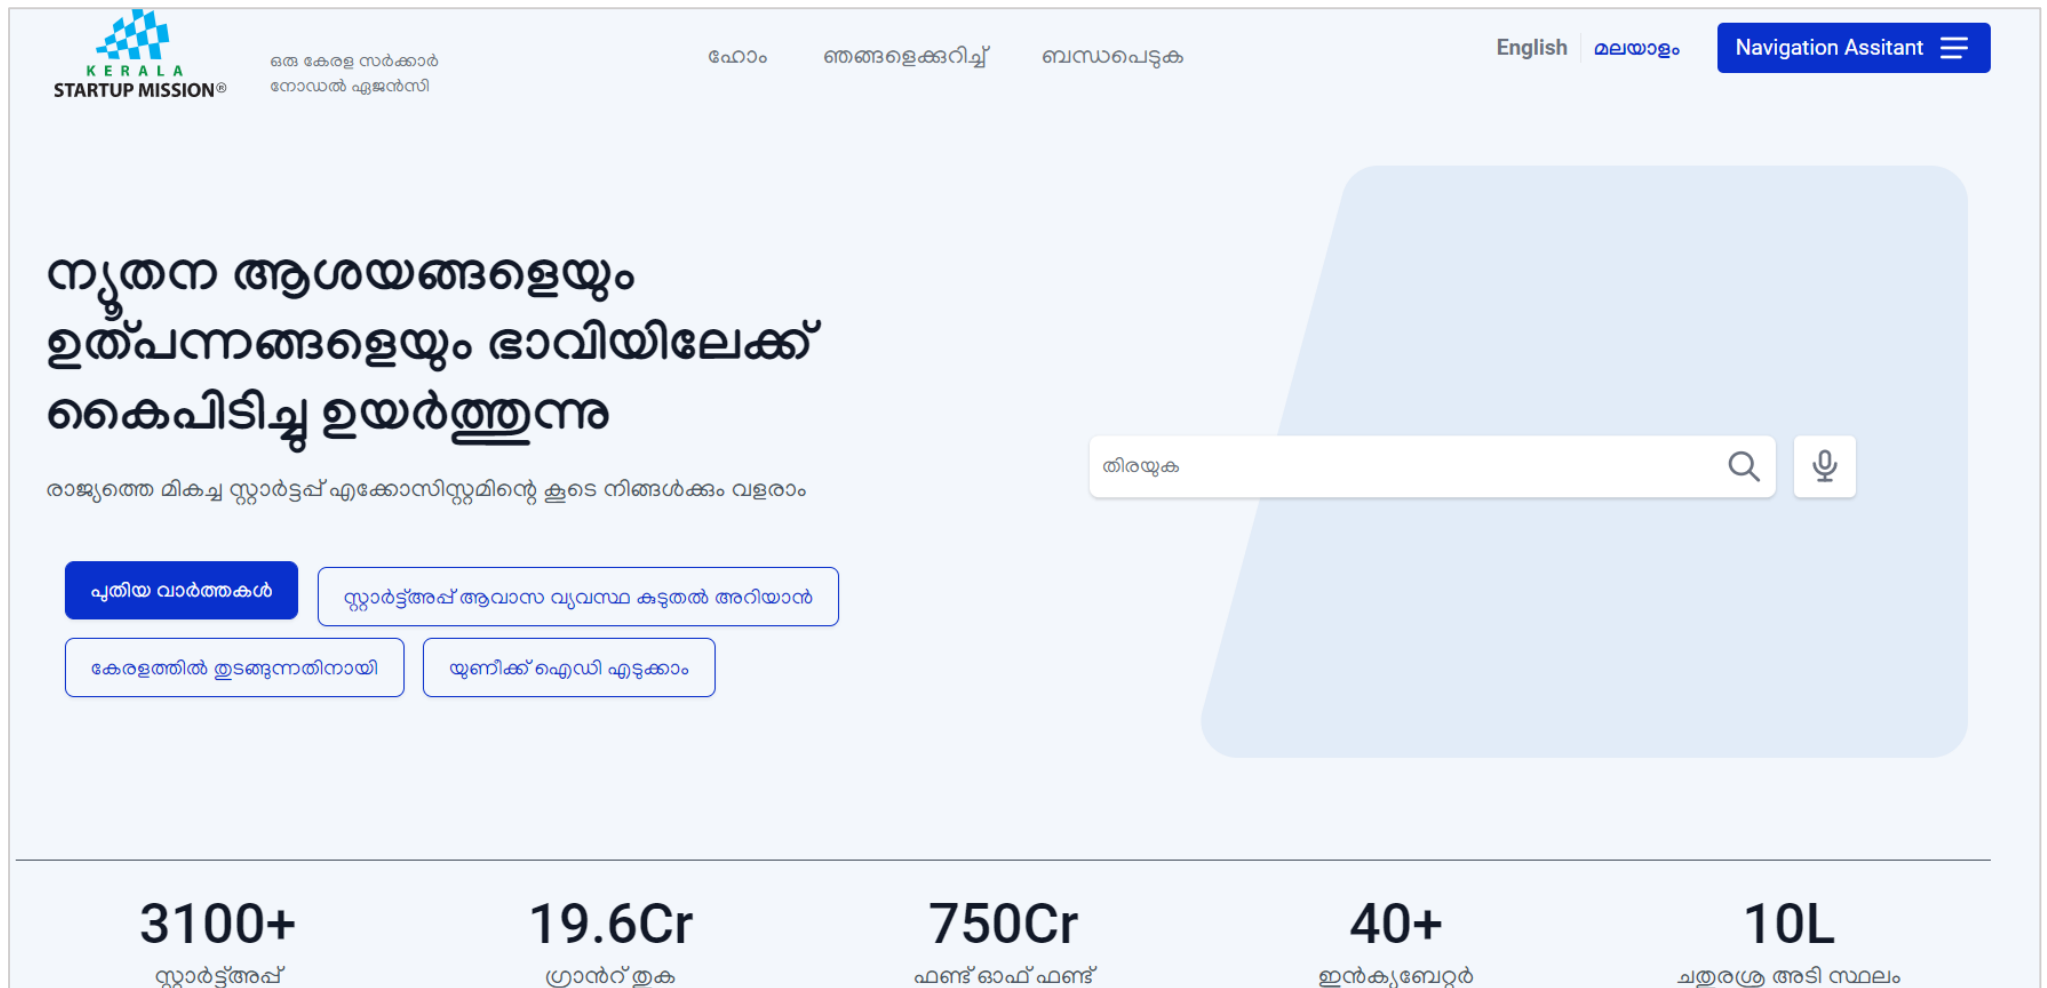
KERALA STARTUP MISSION®

ഒരു കേരള സർക്കാർ നോഡൽ ഏജൻസി

ഹോം ഞങ്ങളെക്കുറിച്ച് ബന്ധപ്പെടുക

English മലയാളം Navigation Assitant

നൂതന ആശയങ്ങളെയും ഉത്പന്നങ്ങളെയും ഭാവിയിലേക്ക് കൈപിടിച്ച് ഉയർത്തുന്നു

രാജ്യത്തെ മികച്ച സ്റ്റാർട്ടപ്പ് എക്കോസിസ്റ്റമിന്റെ കൂടെ നിങ്ങൾക്കും വളരാം

പുതിയ വാർത്തകൾ

സ്റ്റാർട്ട്അപ്പ് ആവാസ വ്യവസ്ഥ കൂടുതൽ അറിയാൻ

കേരളത്തിൽ തുടങ്ങുന്നതിനായി

യുണീക്ക് ഐഡി എടുക്കാം

തിരയുക

3100+
സ്റ്റാർട്ട്അപ്പ്

19.6Cr
ഗ്രാൻറ് തുക

750Cr
ഫണ്ട് ഓഫ് ഫണ്ട്

40+
ഇൻക്യുബേറ്റർ

10L
ചതുരശ്ര അടി സ്ഥലം